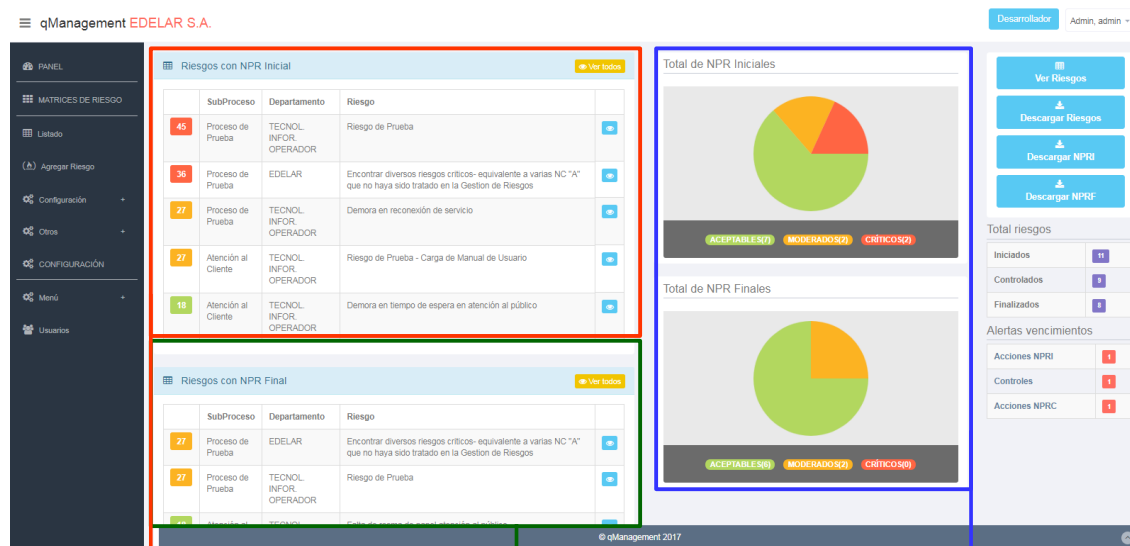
qManagement EDELAR S.A.

Desarrollador

Admin, admin

PANEL

MATRICES DE RIESGO

Listado

Agregar Riesgo

Configuración +

Otros +

CONFIGURACIÓN

Menú +

Usuarios

Riesgos con NPR Inicial

Ver todos

| | SubProceso | Departamento | Riesgo | |
|---|---|---|---|---|
| 45 | Proceso de Prueba | TECNOL. INFOR. OPERADOR | Riesgo de Prueba | |
| 36 | Proceso de Prueba | EDELAR | Encontrar diversos riesgos criticos- equivalente a varias NC "A" que no haya sido tratado en la Gestion de Riesgos | |
| 27 | Proceso de Prueba | TECNOL. INFOR. OPERADOR | Demora en reconexión de servicio | |
| 27 | Atención al Cliente | TECNOL. INFOR. OPERADOR | Riesgo de Prueba - Carga de Manual de Usuario | |
| 18 | Atención al Cliente | TECNOL. INFOR. OPERADOR | Demora en tiempo de espera en atención al público | |

Riesgos con NPR Final

Ver todos

| | SubProceso | Departamento | Riesgo | |
|---|---|---|---|---|
| 27 | Proceso de Prueba | EDELAR | Encontrar diversos riesgos criticos- equivalente a varias NC "A" que no haya sido tratado en la Gestion de Riesgos | |
| 27 | Proceso de Prueba | TECNOL. INFOR. OPERADOR | Riesgo de Prueba | |
| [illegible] | Atención al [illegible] | TECNOL. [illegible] | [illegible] | |

Total de NPR Iniciales

ACEPTABLES(7) MODERADOS(2) CRÍTICOS(2)

Total de NPR Finales

ACEPTABLES(6) MODERADOS(2) CRÍTICOS(0)

Ver Riesgos

Descargar Riesgos

Descargar NPRI

Descargar NPRF

Total riesgos

| Iniciados | 11 |
|---|---|
| Controlados | 9 |
| Finalizados | 8 |

Alertas vencimientos

| Acciones NPRI | 1 |
|---|---|
| Controles | 1 |
| Acciones NPRC | 1 |

© qManagement 2017